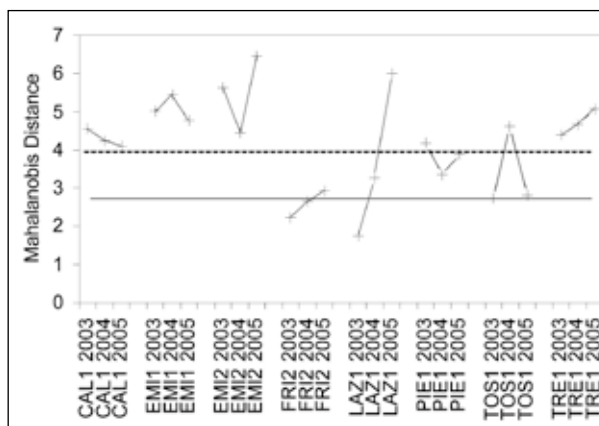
7
6
5
4
3
2
1
0

Mahalanobis Distance

CAL1 2003
CAL1 2004
CAL1 2005
EMI1 2003
EMI1 2004
EMI1 2005
EMI2 2003
EMI2 2004
EMI2 2005
FRI2 2003
FRI2 2004
FRI2 2005
LAZ1 2003
LAZ1 2004
LAZ1 2005
PIE1 2003
PIE1 2004
PIE1 2005
TOS1 2003
TOS1 2004
TOS1 2005
TRE1 2003
TRE1 2004
TRE1 2005